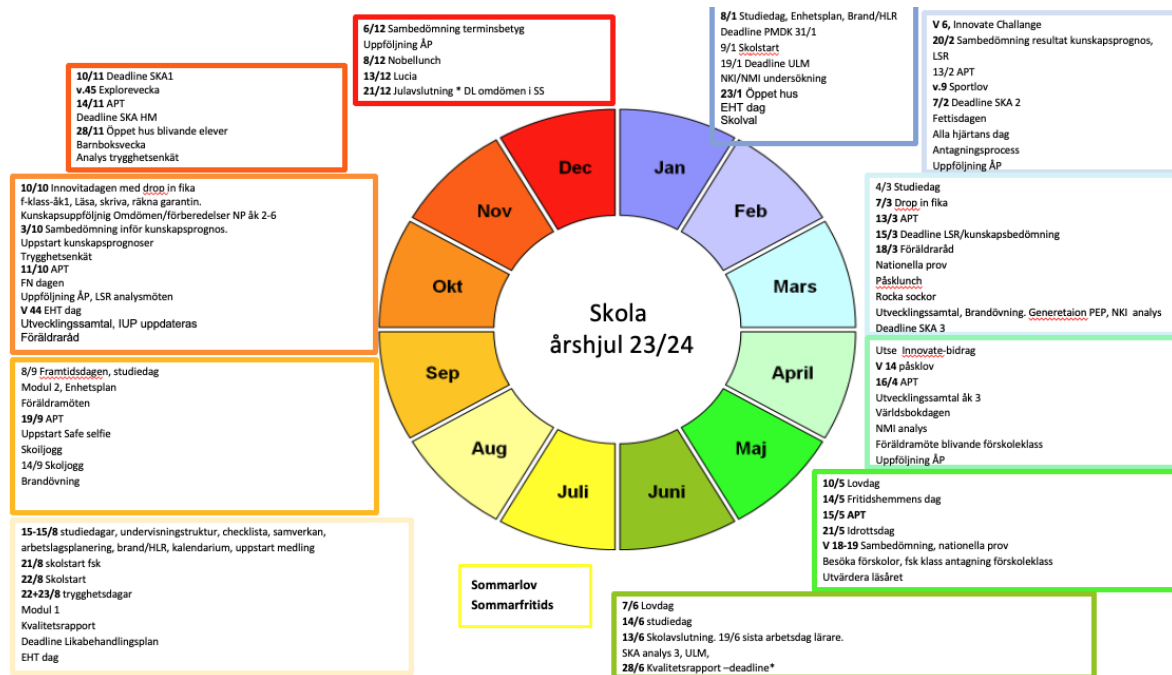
6/12 Sambedömning terminsbetyg
Uppföljning ÅP
8/12 Nobellunch
13/12 Lucia
21/12 Julavslutning * DL omdömen i SS

8/1 Studiedag, Enhetsplan, Brand/HLR
Deadline PMDK 31/1
9/1 Skolstart
19/1 Deadline ULM
NKI/NMI undersökning
23/1 Öppet hus
EHT dag
Skolval

V 6, Innovate Challange
20/2 Sambedömning resultat kunskapsprognos, LSR
13/2 APT
v.9 Sportlov
7/2 Deadline SKA 2
Fettisdagen
Alla hjärtans dag
Antagningsprocess
Uppföljning ÅP

10/11 Deadline SKA1
v.45 Explorevecka
14/11 APT
Deadline SKA HM
28/11 Öppet hus blivande elever
Barnboksvecka
Analys trygghetsenkät

10/10 Innovitadagen med drop in fika
f-klass-åk1, Läsa, skriva, räkna garantin.
Kunskapsuppföljnig Omdömen/förberedelser NP åk 2-6
3/10 Sambedömning inför kunskapsprognos.
Uppstart kunskapsprognoser
Trygghetsenkät
11/10 APT
FN dagen
Uppföljning ÅP, LSR analysmöten
V 44 EHT dag
Utvecklingssamtal, IUP uppdateras
Föräldraråd

4/3 Studiedag
7/3 Drop in fika
13/3 APT
15/3 Deadline LSR/kunskapsbedömning
18/3 Föräldraråd
Nationella prov
Påsklunch
Rocka sockor
Utvecklingssamtal, Brandövning. Generetaion PEP, NKI analys
Deadline SKA 3

Dec
Jan
Feb
Mars
April
Maj
Juni
Juli
Aug
Sep
Okt
Nov

Skola
årshjul 23/24

8/9 Framtidsdagen, studiedag
Modul 2, Enhetsplan
Föräldramöten
19/9 APT
Uppstart Safe selfie
Skoljogg
14/9 Skoljogg
Brandövning

Utse Innovate-bidrag
V 14 påsklov
16/4 APT
Utvecklingssamtal åk 3
Världsbokdagen
NMI analys
Föräldramöte blivande förskoleklass
Uppföljning ÅP

10/5 Lovdag
14/5 Fritidshemmens dag
15/5 APT
21/5 Idrottsdag
V 18-19 Sambedömning, nationella prov
Besöka förskolor, fsk klass antagning förskoleklass
Utvärdera läsåret

15-15/8 studiedagar, undervisningsstruktur, checklista, samverkan, arbetslagsplanering, brand/HLR, kalendarium, uppstart medling
21/8 skolstart fsk
22/8 Skolstart
22+23/8 trygghetsdagar
Modul 1
Kvalitetsrapport
Deadline Likabehandlingsplan
EHT dag

Sommarlov
Sommarfritids

7/6 Lovdag
14/6 studiedag
13/6 Skolavslutning. 19/6 sista arbetsdag lärare.
SKA analys 3, ULM,
28/6 Kvalitetsrapport –deadline*